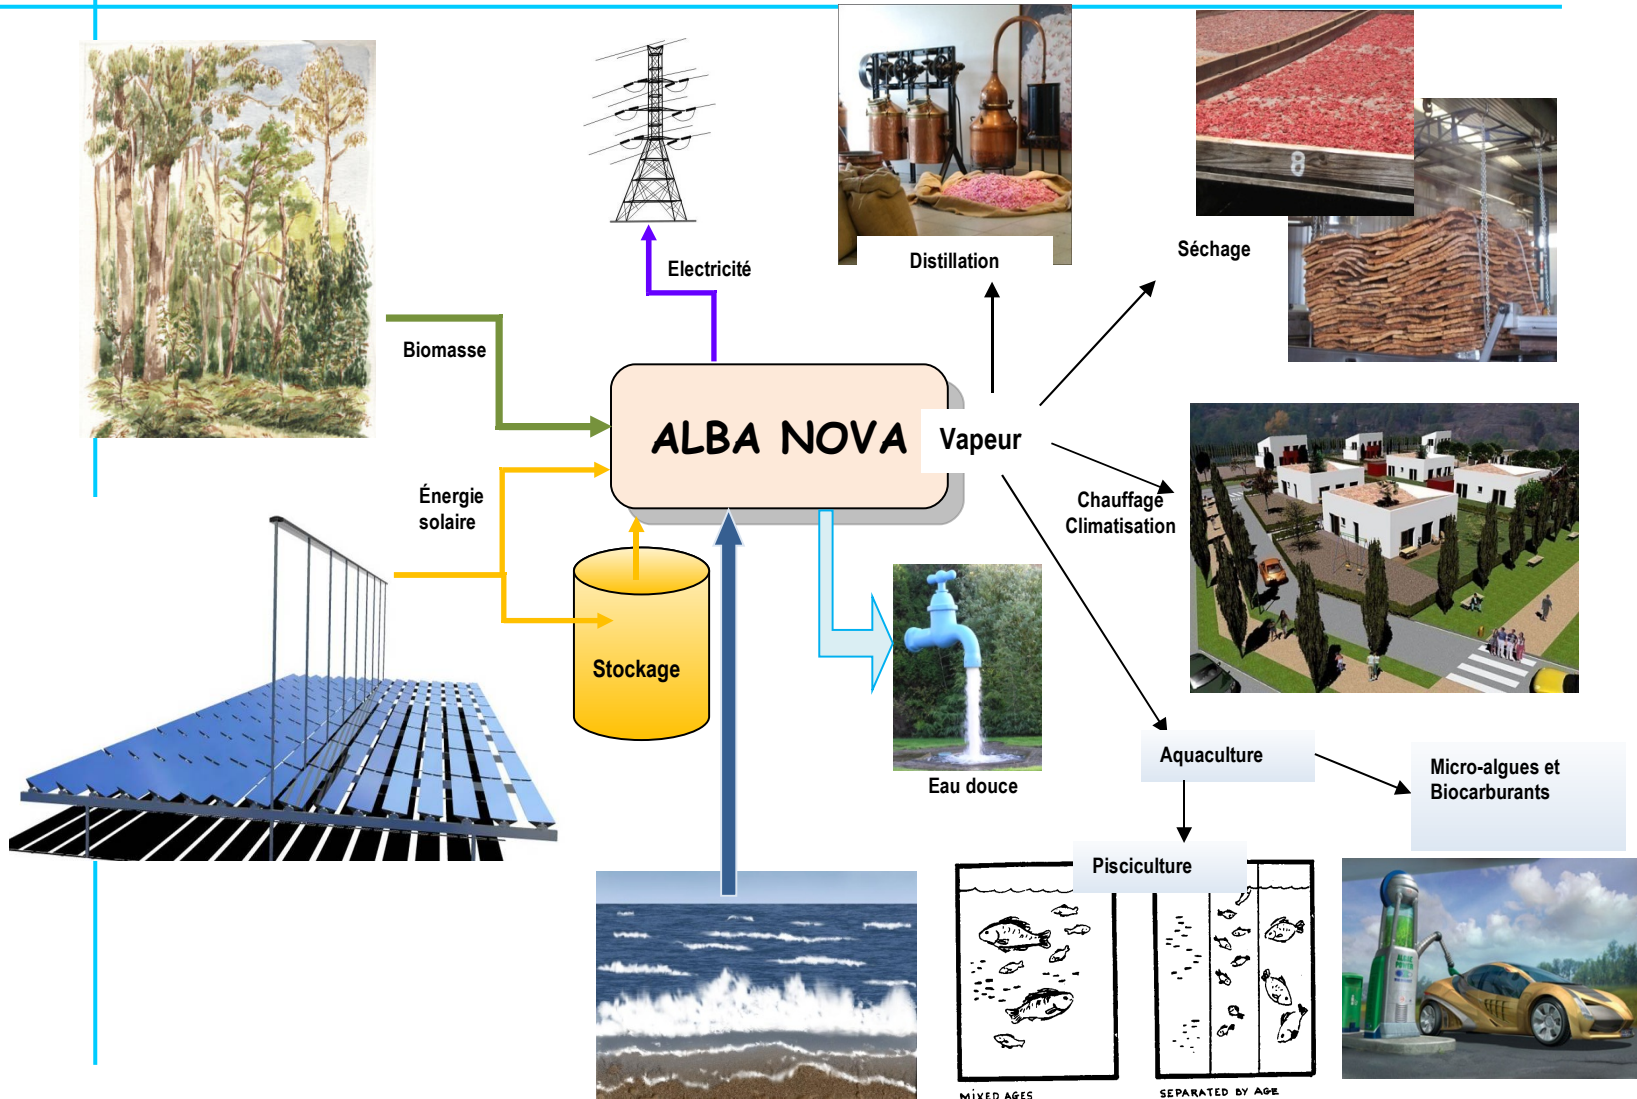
Electricité

Distillation

Séchage

Biomasse

ALBA NOVA

Vapeur

Énergie solaire

Chauffage Climatisation

Stockage

Eau douce

Aquaculture

Micro-algues et Biocarburants

Pisciculture

MIXED AGES

SEPARATED BY AGE